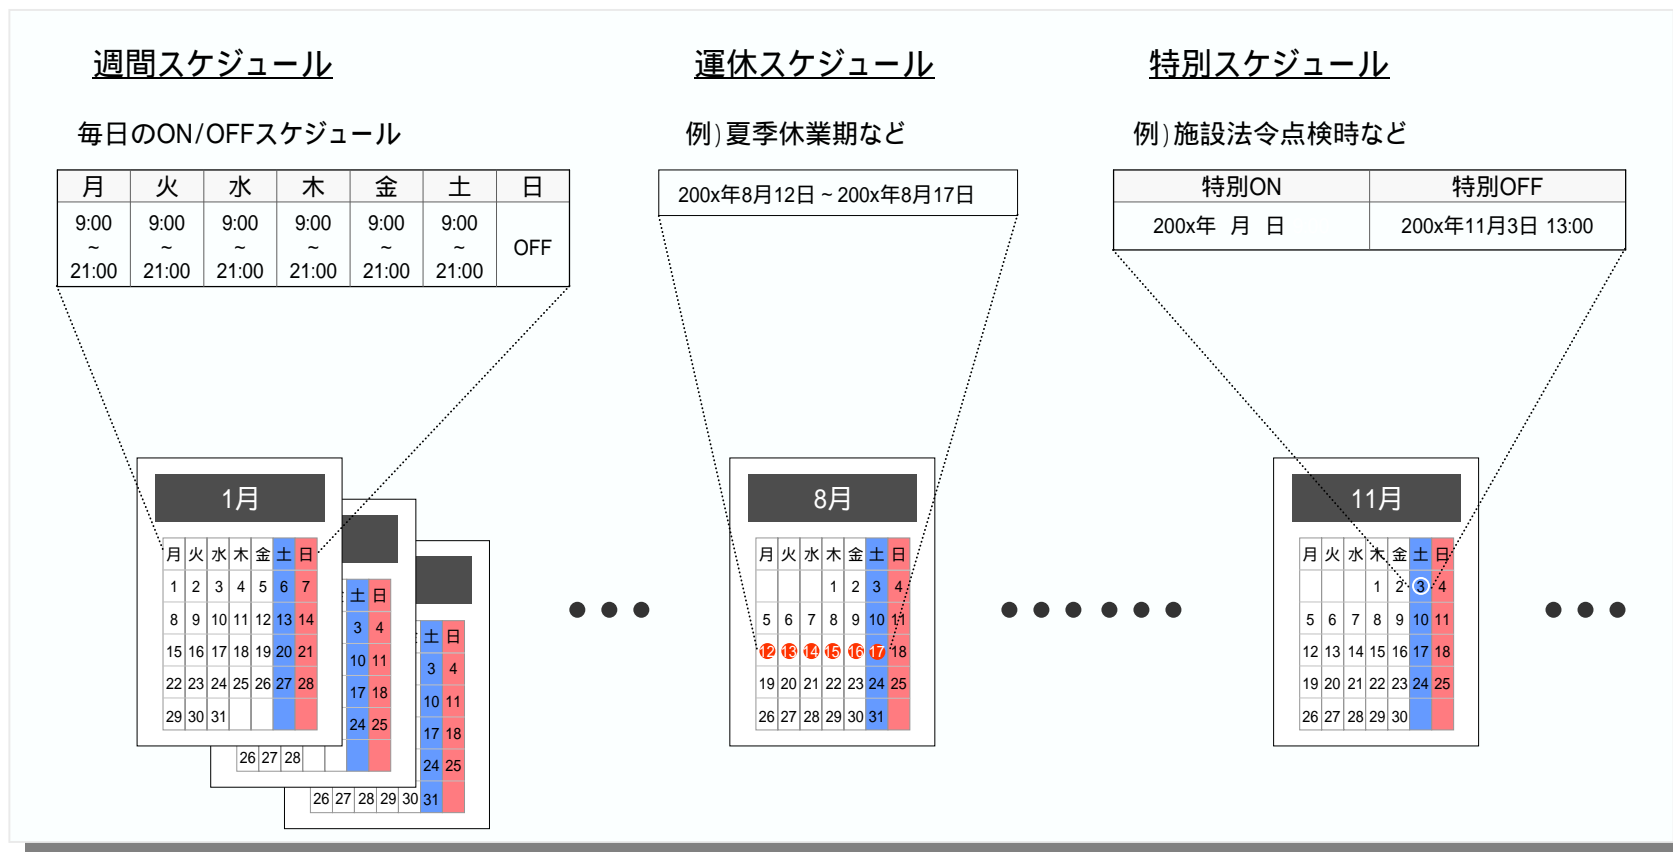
週間スケジュール

毎日のON/OFFスケジュール

| 月 | 火 | 水 | 木 | 金 | 土 | 日 |
|---|---|---|---|---|---|---|
| 9:00 ~ 21:00 | 9:00 ~ 21:00 | 9:00 ~ 21:00 | 9:00 ~ 21:00 | 9:00 ~ 21:00 | 9:00 ~ 21:00 | OFF |

運休スケジュール

例)夏季休業期など

200x年8月12日 ~ 200x年8月17日

特別スケジュール

例)施設法令点検時など

| 特別ON | 特別OFF |
|---|---|
| 200x年 月 日 | 200x年11月3日 13:00 |

1月

| 月 | 火 | 水 | 木 | 金 | 土 | 日 |
|---|---|---|---|---|---|---|
| 1 | 2 | 3 | 4 | 5 | 6 | 7 |
| 8 | 9 | 10 | 11 | 12 | 13 | 14 |
| 15 | 16 | 17 | 18 | 19 | 20 | 21 |
| 22 | 23 | 24 | 25 | 26 | 27 | 28 |
| 29 | 30 | 31 | | | | |

土 日 3 4 10 11 17 18 24 25 26 27 28

土 日 3 4 10 11 17 18 24 25 26 27 28 29 30 31

8月

| 月 | 火 | 水 | 木 | 金 | 土 | 日 |
|---|---|---|---|---|---|---|
| | | | 1 | 2 | 3 | 4 |
| 5 | 6 | 7 | 8 | 9 | 10 | 11 |
| 12 | 13 | 14 | 15 | 16 | 17 | 18 |
| 19 | 20 | 21 | 22 | 23 | 24 | 25 |
| 26 | 27 | 28 | 29 | 30 | 31 | |

11月

| 月 | 火 | 水 | 木 | 金 | 土 | 日 |
|---|---|---|---|---|---|---|
| | | | | 1 | 2 | 3 | 4 |
| 5 | 6 | 7 | 8 | 9 | 10 | 11 |
| 12 | 13 | 14 | 15 | 16 | 17 | 18 |
| 19 | 20 | 21 | 22 | 23 | 24 | 25 |
| 26 | 27 | 28 | 29 | 30 | | |